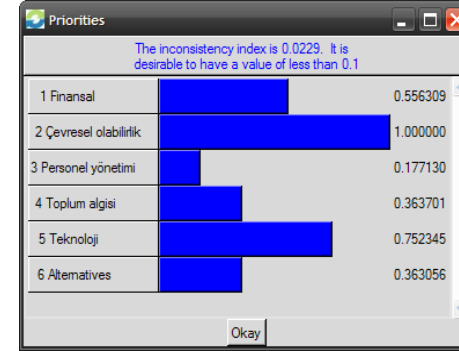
Priorities

The inconsistency index is 0.0229. It is desirable to have a value of less than 0.1

1 Finansal 0.556309
2 Çevresel olabilirlik 1.000000
3 Personel yönetimi 0.177130
4 Toplum algisi 0.363701
5 Teknoloji 0.752345
6 Alternatives 0.363056

Okay